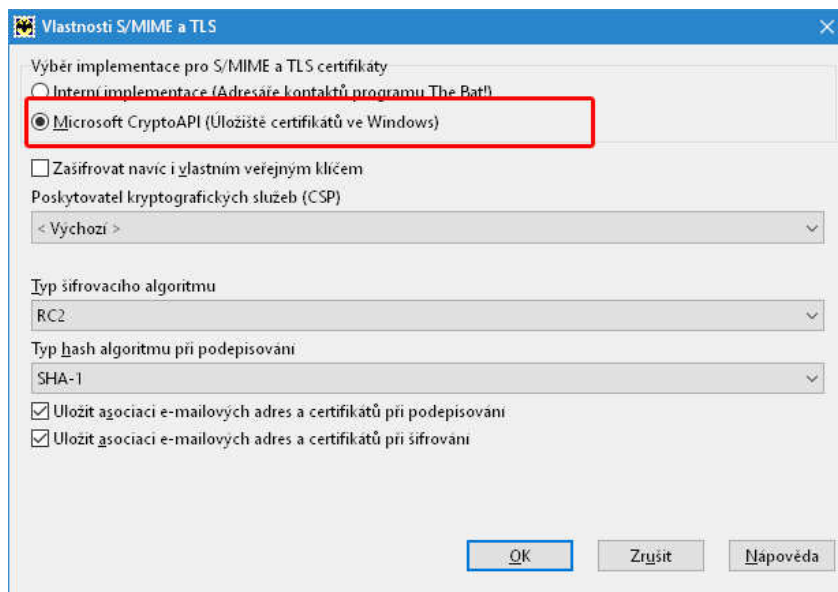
Vlastnosti S/MIME a TLS

Výběr implementace pro S/MIME a TLS certifikáty

Interní implementace (Adresáře kontaktů programu The Bat!)

Microsoft CryptoAPI (Úložiště certifikátů ve Windows)

Zašifrovat navíc i vlastním veřejným klíčem

Poskytovatel kryptografických služeb (CSP)

< Výchozí >

Typ šifrovacího algoritmu

RC2

Typ hash algoritmu při podepisování

SHA-1

Uložit asociaci e-mailových adres a certifikátů při podepisování

Uložit asociaci e-mailových adres a certifikátů při šifrování

OK

Zrušit

Nápověda